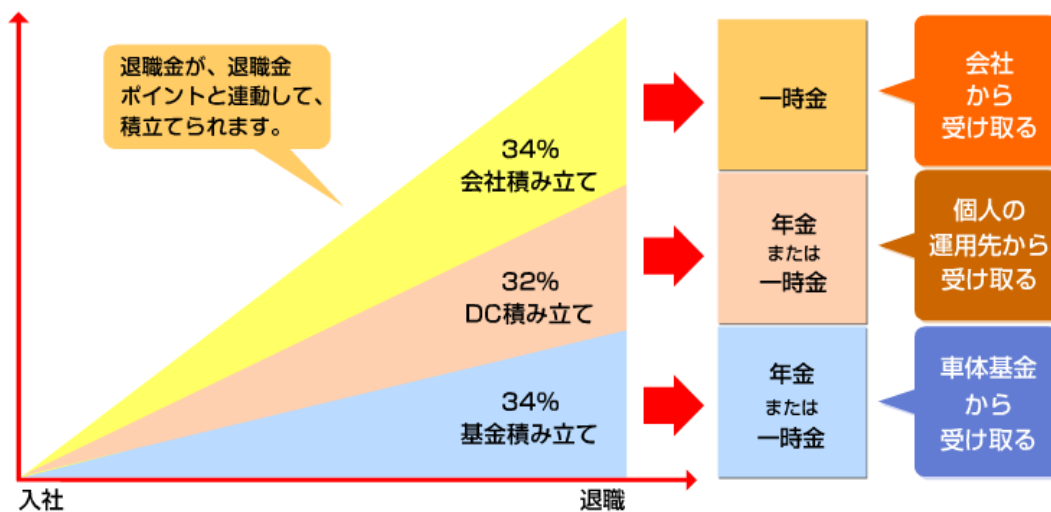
退職金が、退職金ポイントと連動して、積立てられます。

34%
会社積み立て

32%
DC積み立て

34%
基金積み立て

入社

退職

一時金

会社から受け取る

年金
または
一時金

個人の運用先から受け取る

年金
または
一時金

車体基金から受け取る